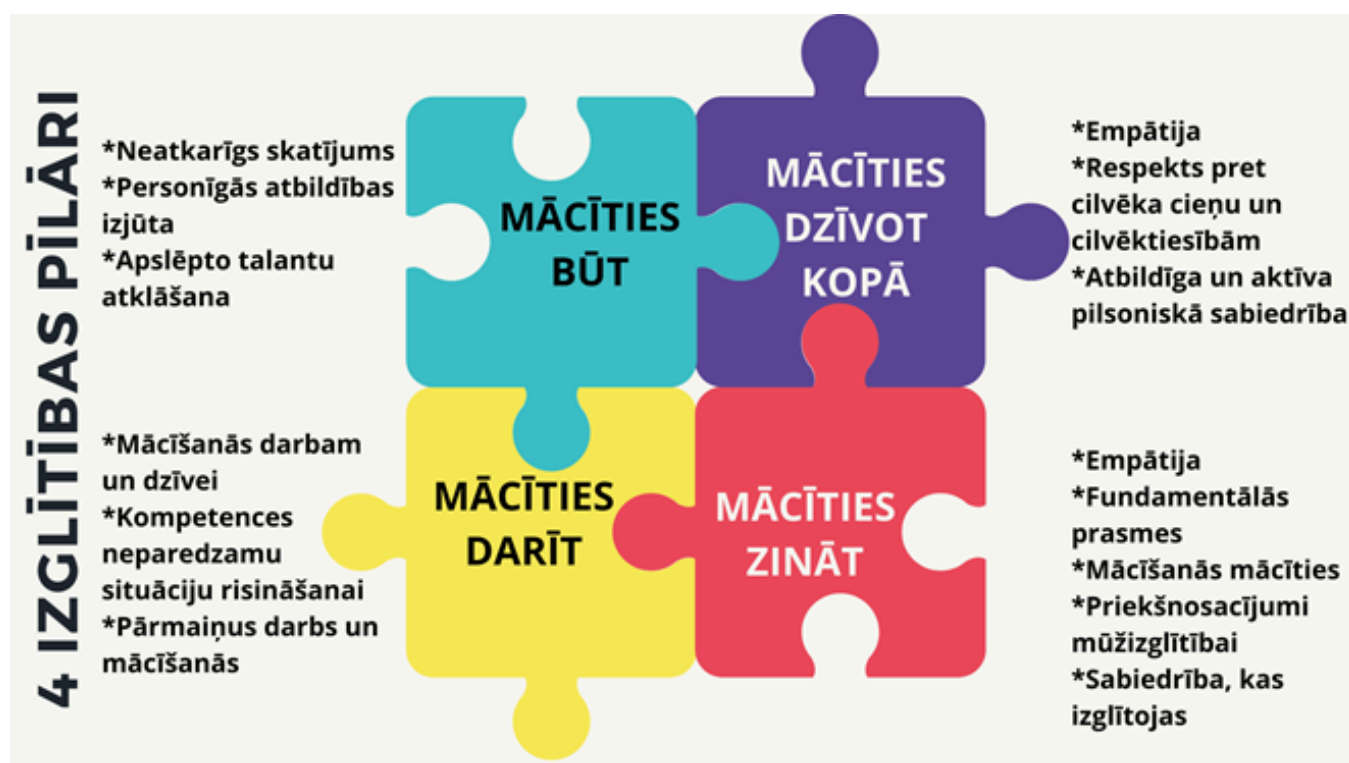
4 IZGLĪTĪBAS PĪLĀRI

*Neatkarīgs skatījums
*Personīgās atbildības izjūta
*Apslēpto talantu atklāšana

MĀCĪTIES BŪT

MĀCĪTIES DZĪVOT KOPĀ

*Empātija
*Respekts pret cilvēka cieņu un cilvēktiesībām
*Atbildīga un aktīva pilsoniskā sabiedrība

*Mācīšanās darbam un dzīvei
*Kompetences neparedzamu situāciju risināšanai
*Pārmaiņus darbs un mācīšanās

MĀCĪTIES DARĪT

MĀCĪTIES ZINĀT

*Empātija
*Fundamentālās prasmes
*Mācīšanās mācīties
*Priekšnosacījumi mūžizglītībai
*Sabiedrība, kas izglītojas